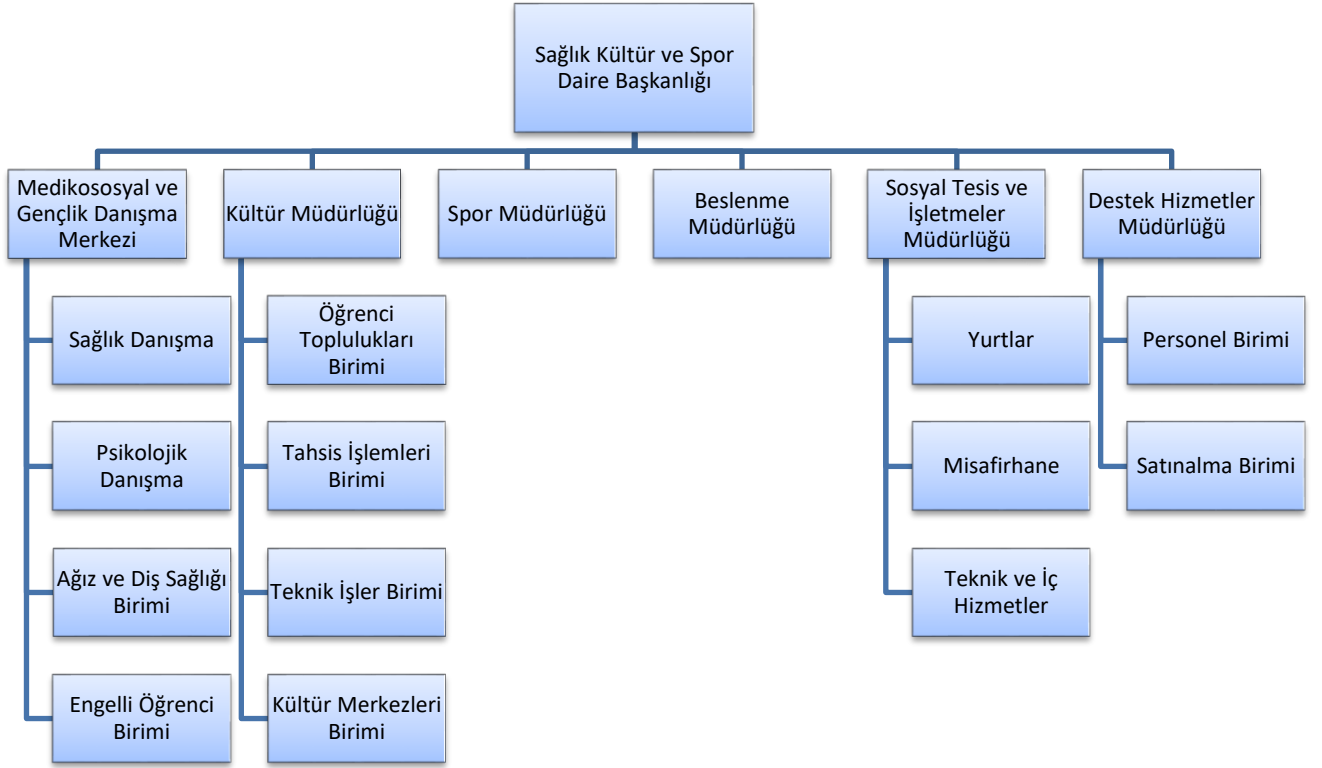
Sağlık Kültür ve Spor Daire Başkanlığı

Medikososyal ve Gençlik Danışma Merkezi

Sağlık Danışma

Psikolojik Danışma

Ağız ve Diş Sağlığı Birimi

Engelli Öğrenci Birimi

Kültür Müdürlüğü

Öğrenci Toplulukları Birimi

Tahsis İşlemleri Birimi

Teknik İşler Birimi

Kültür Merkezleri Birimi

Spor Müdürlüğü

Beslenme Müdürlüğü

Sosyal Tesis ve İşletmeler Müdürlüğü

Yurtlar

Misafirhane

Teknik ve İç Hizmetler

Destek Hizmetler Müdürlüğü

Personel Birimi

Satınalma Birimi